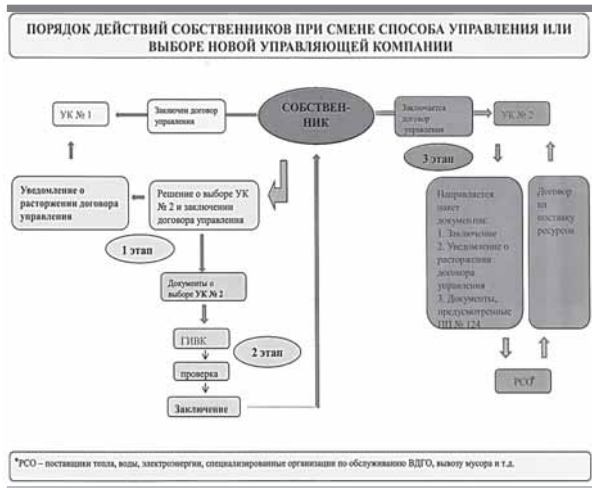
ПОРЯДОК ДЕЙСТВИЙ СОБСТВЕННИКОВ ПРИ СМЕНЕ СПОСОБА УПРАВЛЕНИЯ ИЛИ ВЫБОРЕ НОВОЙ УПРАВЛЯЮЩЕЙ КОМПАНИИ

УК № 1

Заключен договор управления

СОБСТВЕННИК

Заключается договор управления

УК № 2

3 этап

Уведомление о расторжении договора управления

Решение о выборе УК № 2 и заключении договора управления

1 этап

Документы о выборе УК № 2

ГИВК

2 этап

проверка

Заключение

Направляется пакет документов:
1. Заключение
2. Уведомление о расторжении договора управления
3. Документы, предусмотренные ПП № 124

Договор на поставку ресурсов

РСО*

*РСО – поставщики тепла, воды, электроэнергии, специализированные организации по обслуживанию ВДГО, вывозу мусора и т.д.